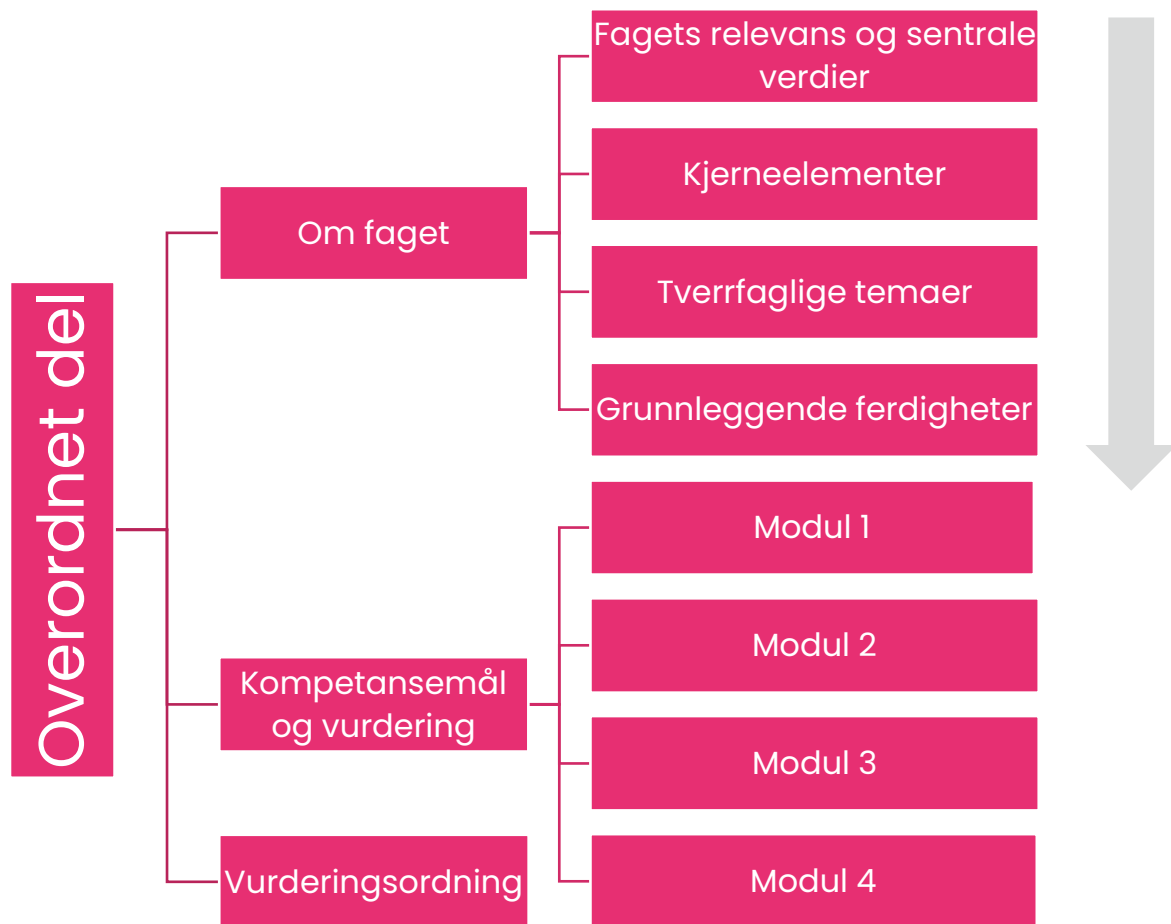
Overordnet del

Om faget

Fagets relevans og sentrale verdier

Kjerneelementer

Tverrfaglige temaer

Grunnleggende ferdigheter

Kompetansemål og vurdering

Modul 1

Modul 2

Modul 3

Modul 4

Vurderingsordning